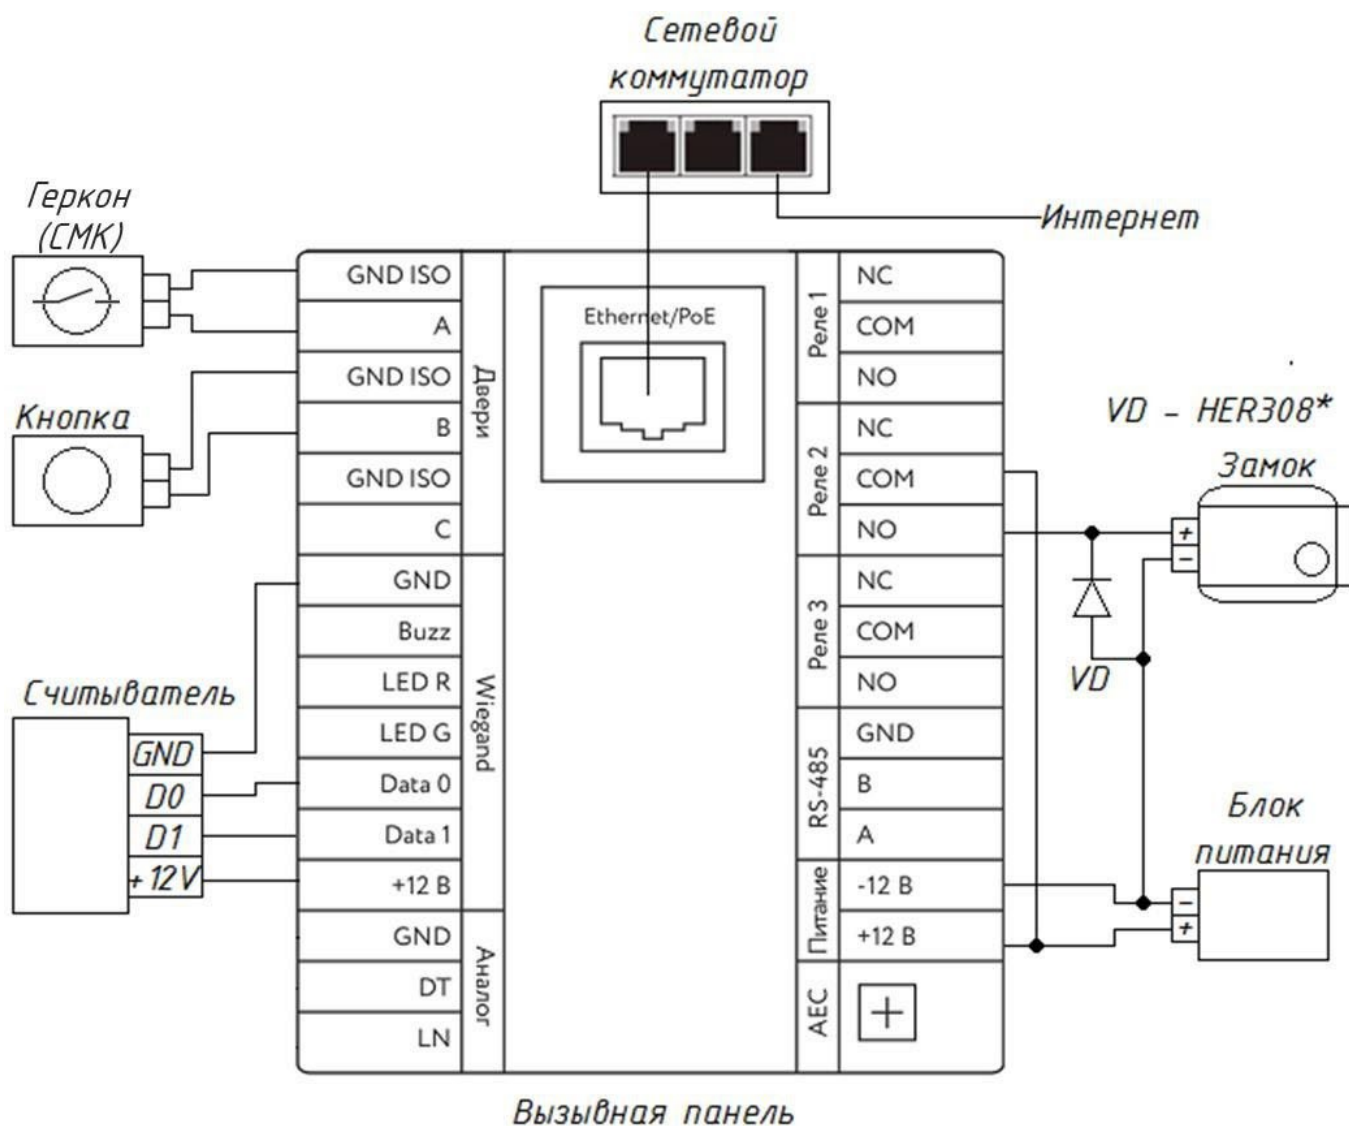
Сетевой коммутатор

Интернет

Геркон (СМК)

Кнопка

Считыватель

GND
D0
D1
+12V

GND ISO
A
GND ISO
B
GND ISO
C
Двери

GND
Buzz
LED R
LED G
Data 0
Data 1
+12 В
Wiegand

GND
DT
LN
Аналог

Ethernet/PoE

Реле 1
NC
COM
NO

Реле 2
NC
COM
NO

Реле 3
NC
COM
NO

RS-485
GND
B
A

Питание
-12 В
+12 В

AEC

VD - HER308*

Замок

+
−

VD

Блок питания

−
+

Вызывная панель